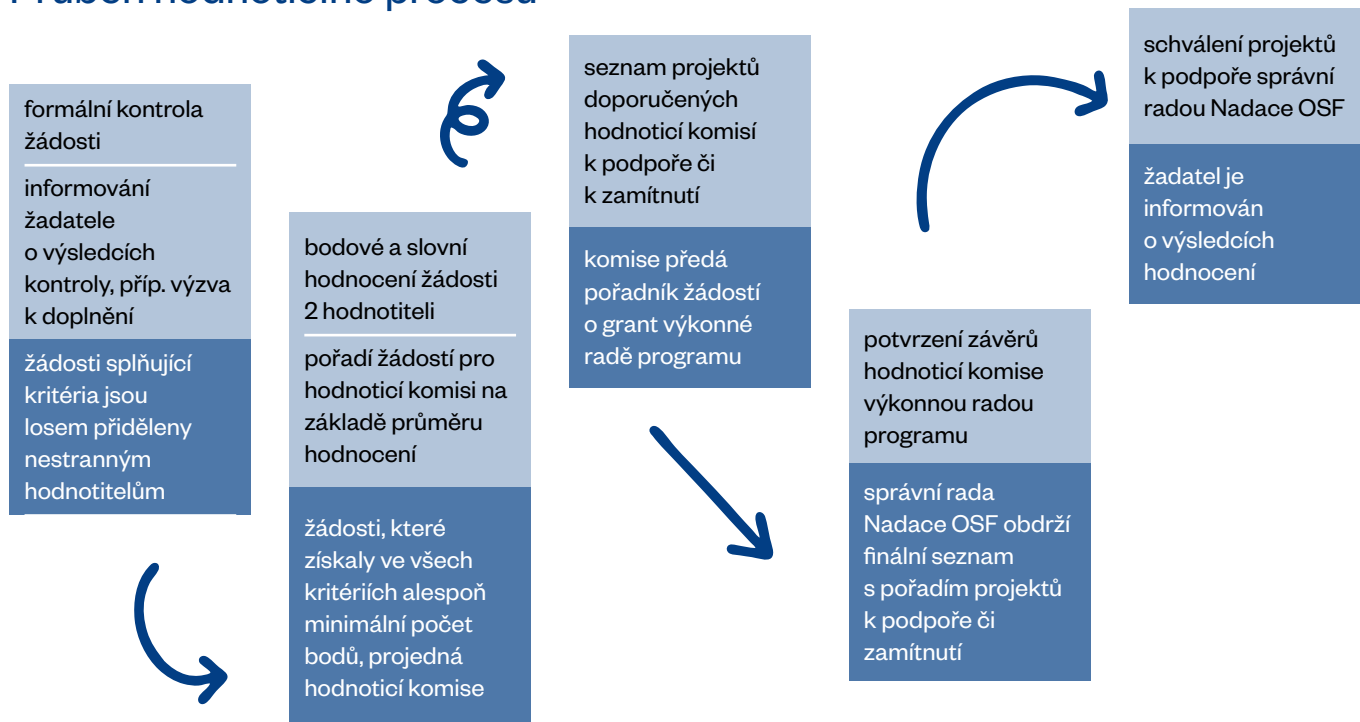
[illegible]

formální kontrola žádosti

informování žadatele o výsledcích kontroly, příp. výzva k doplnění

žádosti splňující kritéria jsou losem přiděleny nestranným hodnotitelům

bodové a slovní hodnocení žádosti 2 hodnotiteli

pořadí žádostí pro hodnoticí komisi na základě průměru hodnocení

žádosti, které získaly ve všech kritériích alespoň minimální počet bodů, projedná hodnoticí komise

seznam projektů doporučených hodnoticí komisí k podpoře či k zamítnutí

komise předá pořadník žádostí o grant výkonné radě programu

potvrzení závěrů hodnoticí komise výkonnou radou programu

správní rada Nadace OSF obdrží finální seznam s pořadím projektů k podpoře či zamítnutí

schválení projektů k podpoře správní radou Nadace OSF

žadatel je informován o výsledcích hodnocení